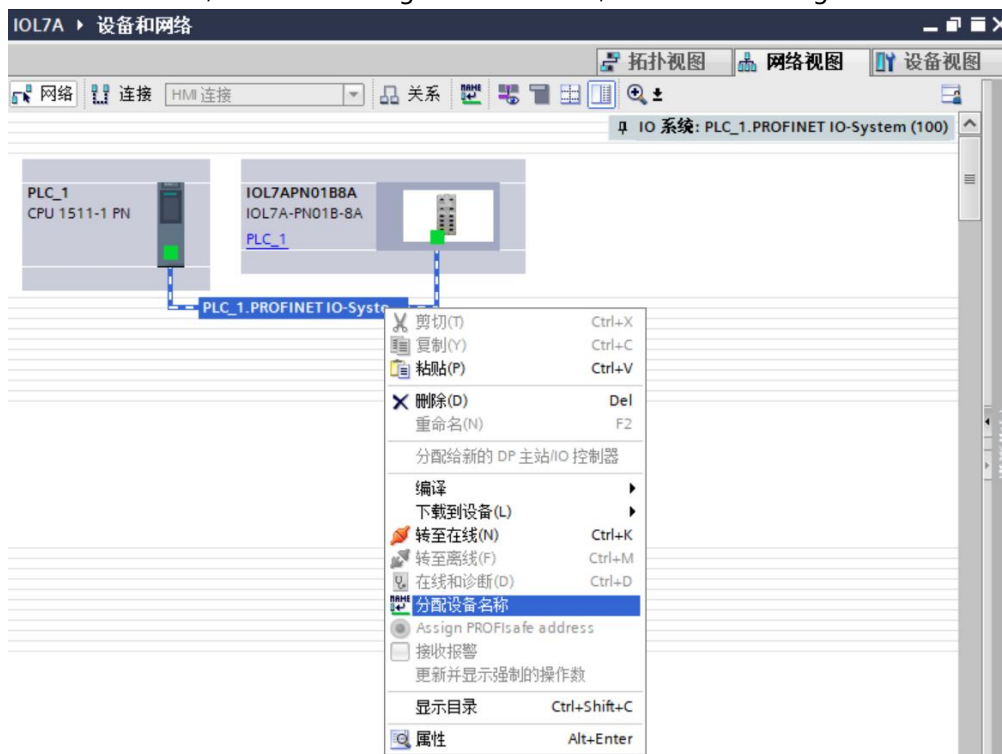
IOL7A ▸ 设备和网络

拓扑视图 网络视图 设备视图

网络 连接 HMI连接 关系

IO 系统: PLC_1.PROFINET IO-System (100)

PLC_1
CPU 1511-1 PN

IOL7APN01B8A
IOL7A-PN01B-8A
PLC_1

PLC_1.PROFINET IO-Syste

剪切(T) Ctrl+X
复制(Y) Ctrl+C
粘贴(P) Ctrl+V
删除(D) Del
重命名(N) F2
分配给新的 DP 主站/IO 控制器
编译
下载到设备(L)
转至在线(N) Ctrl+K
转至离线(F) Ctrl+M
在线和诊断(D) Ctrl+D
分配设备名称
Assign PROFIsafe address
接收报警
更新并显示强制的操作数
显示目录 Ctrl+Shift+C
属性 Alt+Enter